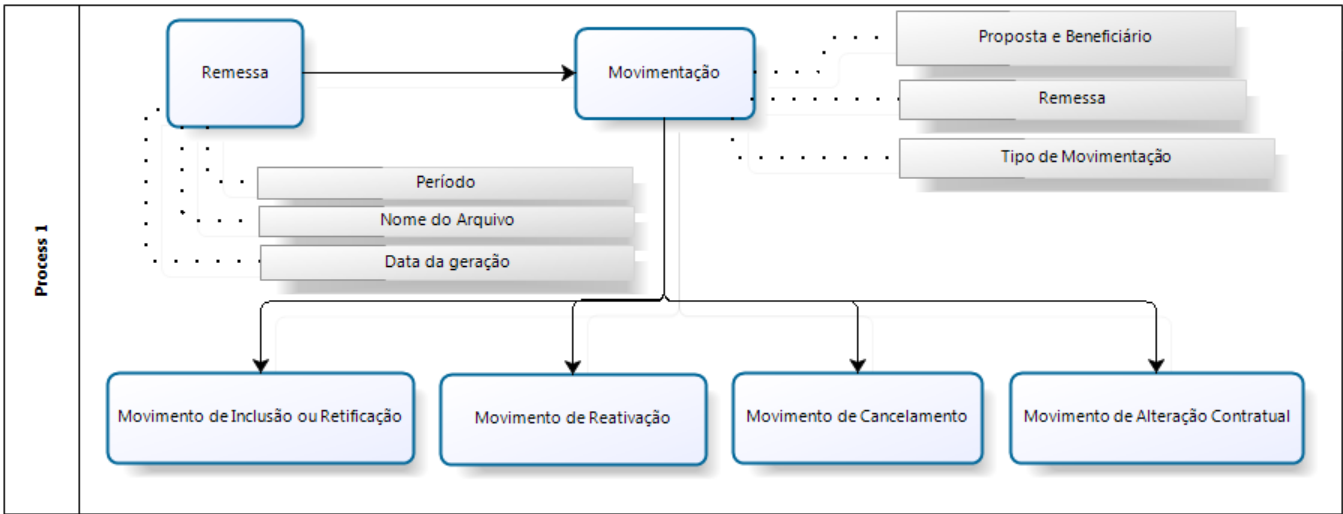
Process 1

Remessa

Movimentação

Proposta e Beneficiário

Remessa

Tipo de Movimentação

Período

Nome do Arquivo

Data da geração

Movimento de Inclusão ou Retificação

Movimento de Reativação

Movimento de Cancelamento

Movimento de Alteração Contratual